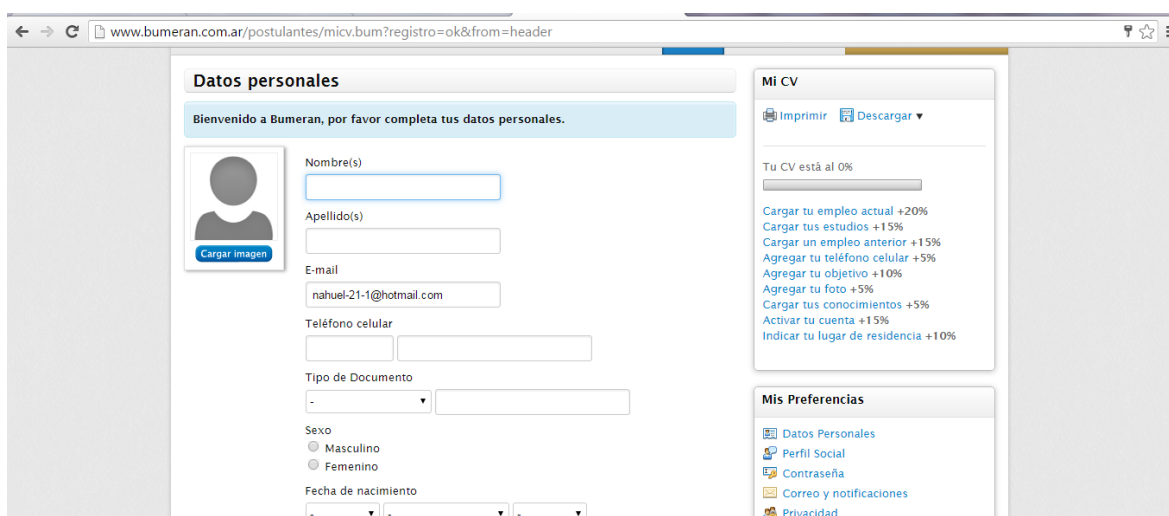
www.bumeran.com.ar/postulantes/micv.bum?registro=ok&from=header

Datos personales

Bienvenido a Bumeran, por favor completa tus datos personales.

Cargar imagen

Nombre(s)

Apellido(s)

E-mail

nahuel-21-1@hotmail.com

Teléfono celular

Tipo de Documento

-

Sexo

Masculino

Femenino

Fecha de nacimiento

-

-

-

Mi CV

Imprimir Descargar ▾

Tu CV está al 0%

Cargar tu empleo actual +20%
Cargar tus estudios +15%
Cargar un empleo anterior +15%
Agregar tu teléfono celular +5%
Agregar tu objetivo +10%
Agregar tu foto +5%
Cargar tus conocimientos +5%
Activar tu cuenta +15%
Indicar tu lugar de residencia +10%

Mis Preferencias

Datos Personales
Perfil Social
Contraseña
Correo y notificaciones
Privacidad